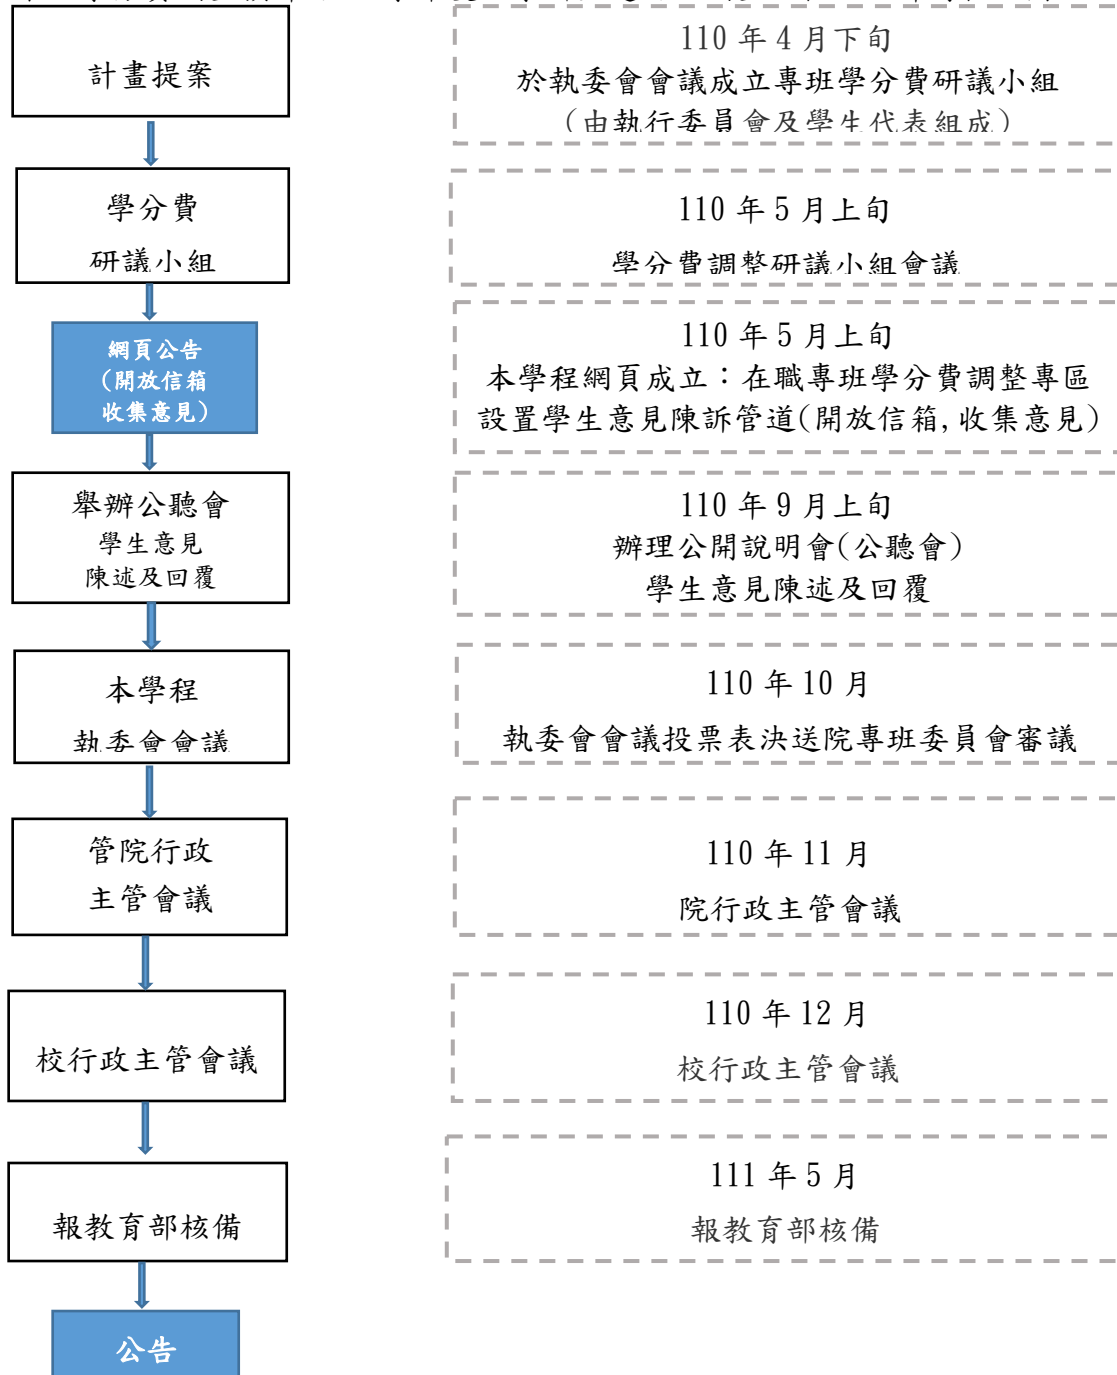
計畫提案

學分費
研議小組

網頁公告
(開放信箱
收集意見)

舉辦公聽會
學生意見
陳述及回覆

本學程
執委會會議

管院行政
主管會議

校行政主管會議

報教育部核備

公告

110 年 4 月下旬
於執委會會議成立專班學分費研議小組
(由執行委員會及學生代表組成)

110 年 5 月上旬
學分費調整研議小組會議

110 年 5 月上旬
本學程網頁成立:在職專班學分費調整專區
設置學生意見陳訴管道(開放信箱,收集意見)

110 年 9 月上旬
辦理公開說明會(公聽會)
學生意見陳述及回覆

110 年 10 月
執委會會議投票表決送院專班委員會審議

110 年 11 月
院行政主管會議

110 年 12 月
校行政主管會議

111 年 5 月
報教育部核備